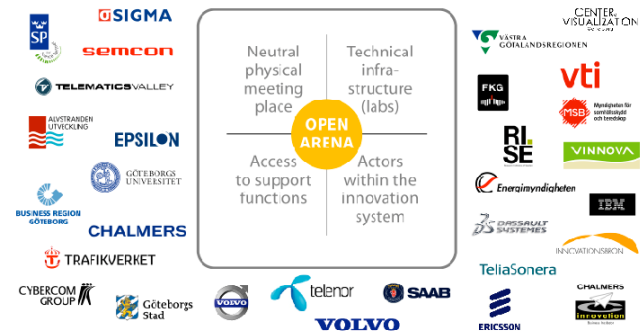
SP
SIGMA
semcon
TELEMATICSVALLEY
ALVSTRANDEN UTVECKLING
EPSILON
GÖTEBORGS UNIVERSITET
BUSINESS REGION GÖTEBORG
CHALMERS
TRAFIKVERKET
CYBERCOM GROUP
Göteborgs Stad
VOLVO

Neutral physical meeting place

Technical infrastructure (labs)

OPEN ARENA

Access to support functions

Actors within the innovation system

telenor
SAAB
VOLVO

VÄSTRA GÖTALANDSREGIONEN
CENTER VISUALIZATION
FKG
vti
MSB Myndigheten för samhällsskydd och beredskap
RISE
VINNOVA
Energimyndigheten
IBM
DASSAULT SYSTEMES
INNOVATIONSBRON
TeliaSonera
ERICSSON
CHALMERS
innovatum